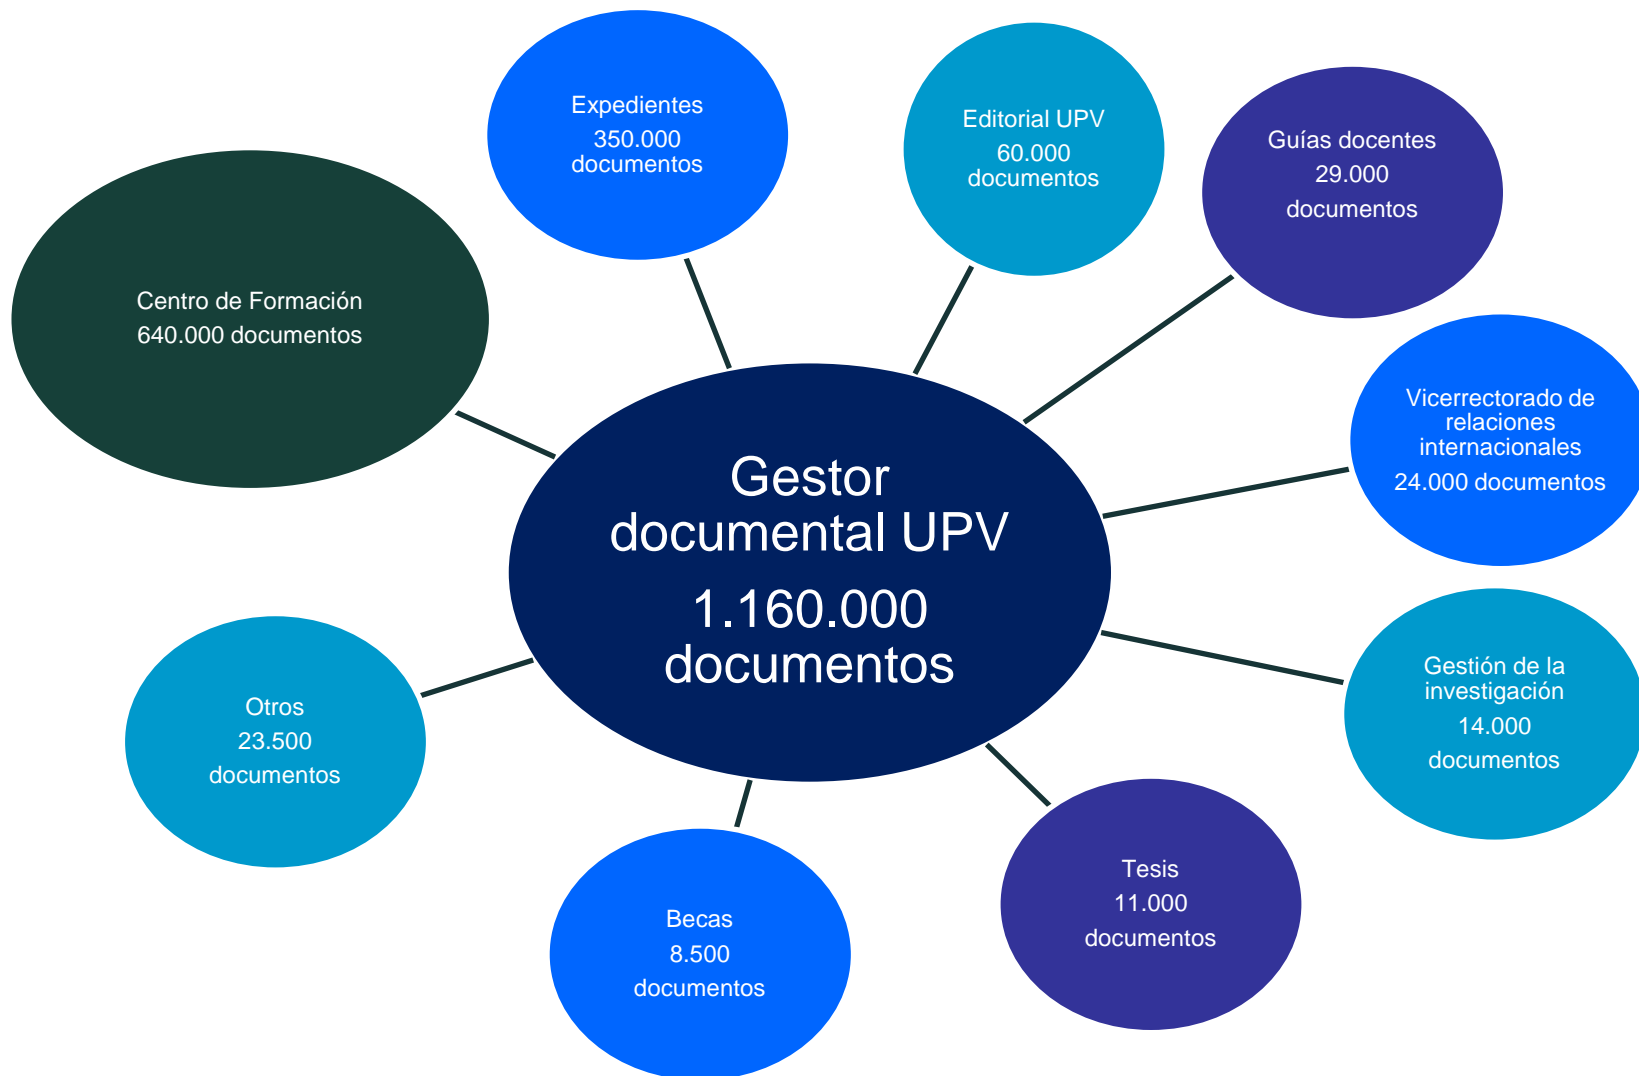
Gestor documental UPV
1.160.000 documentos

Expedientes
350.000 documentos

Editorial UPV
60.000 documentos

Guías docentes
29.000 documentos

Centro de Formación
640.000 documentos

Vicerrectorado de relaciones internacionales
24.000 documentos

Gestión de la investigación
14.000 documentos

Otros
23.500 documentos

Tesis
11.000 documentos

Becas
8.500 documentos